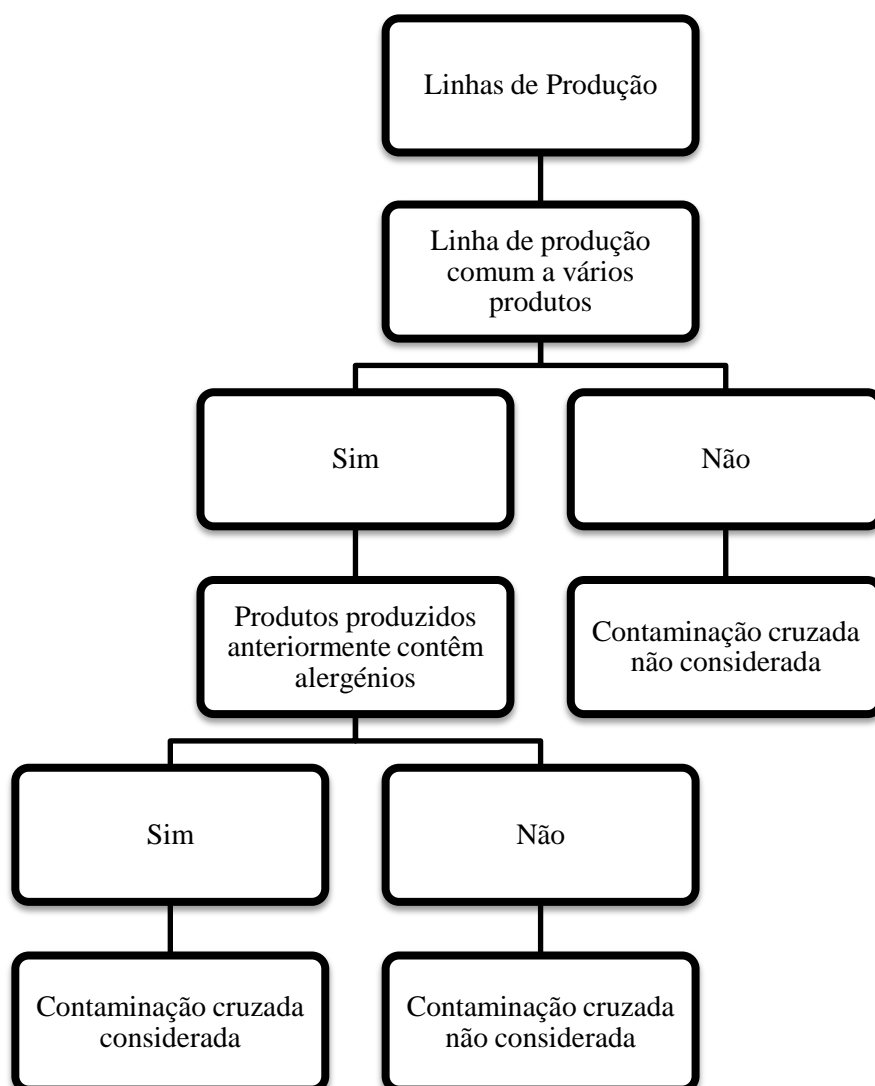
Linhas de Produção

Linha de produção comum a vários produtos

Sim

Não

Produtos produzidos anteriormente contêm alergénios

Contaminação cruzada não considerada

Sim

Não

Contaminação cruzada considerada

Contaminação cruzada não considerada